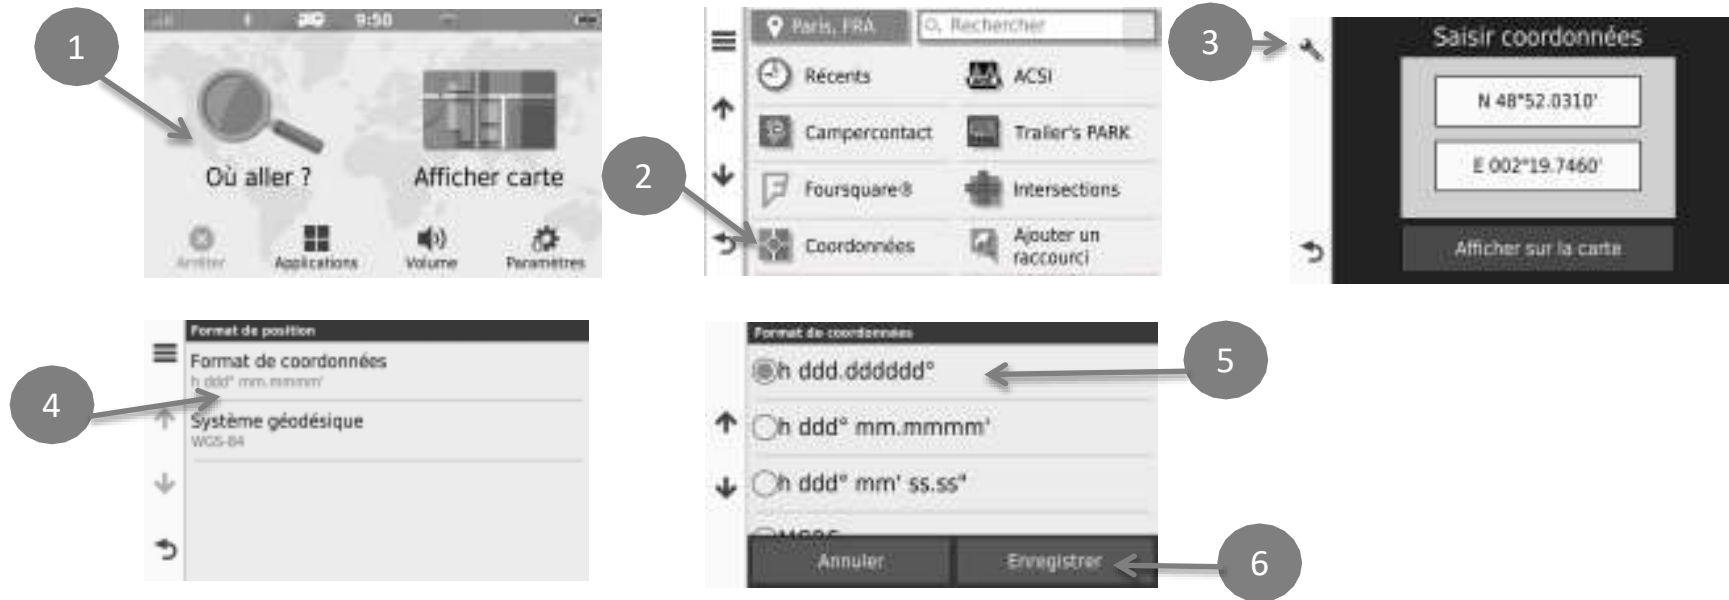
1

9:50

Où aller ?

Afficher carte

Arrêter

Applications

Volume

Paramètres

2

Paris, FRA

Rechercher

Récents

ACSI

Campercontact

Trailer's PARK

Foursquare®

Intersections

Coordonnées

Ajouter un raccourci

3

Saisir coordonnées

N 48°52.0310'

E 002°19.7460'

Afficher sur la carte

4

Format de position

Format de coordonnées

h ddd° mm.mmmm'

Système géodésique

WGS 84

5

Format de coordonnées

h ddd.dddddd°

h ddd° mm.mmmm'

h ddd° mm' ss.ss"

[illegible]

Annuler

Enregistrer

6